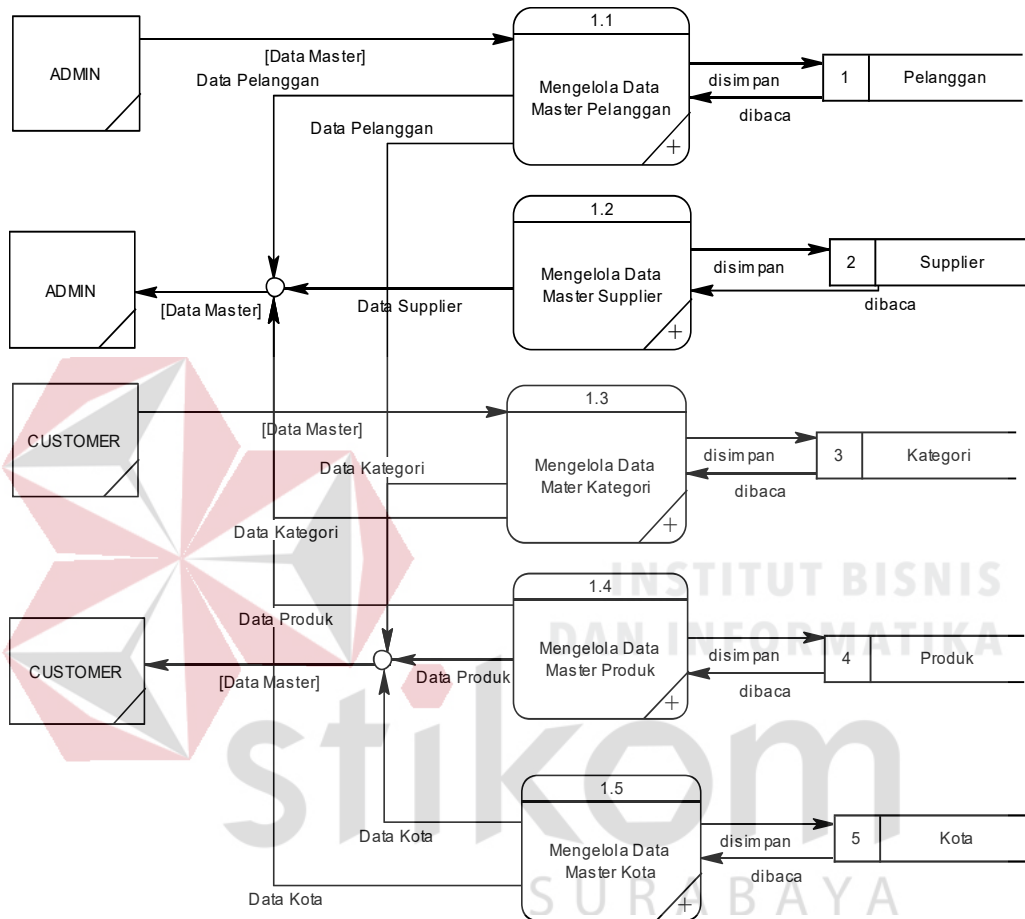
ADMIN

[Data Master]

Data Pelanggan

1.1

Mengelola Data Master Pelanggan

disimpan

dibaca

1 Pelanggan

Data Pelanggan

1.2

Mengelola Data Master Supplier

disimpan

dibaca

2 Supplier

ADMIN

[Data Master]

Data Supplier

CUSTOMER

[Data Master]

1.3

Mengelola Data Mater Kategori

disimpan

dibaca

3 Kategori

Data Kategori

Data Kategori

1.4

Mengelola Data Master Produk

disimpan

dibaca

4 Produk

Data Produk

CUSTOMER

[Data Master]

Data Produk

1.5

Mengelola Data Master Kota

disimpan

dibaca

5 Kota

Data Kota

Data Kota

INSTITUT BISNIS DAN INFORMATIKA

stikom

SURABAYA